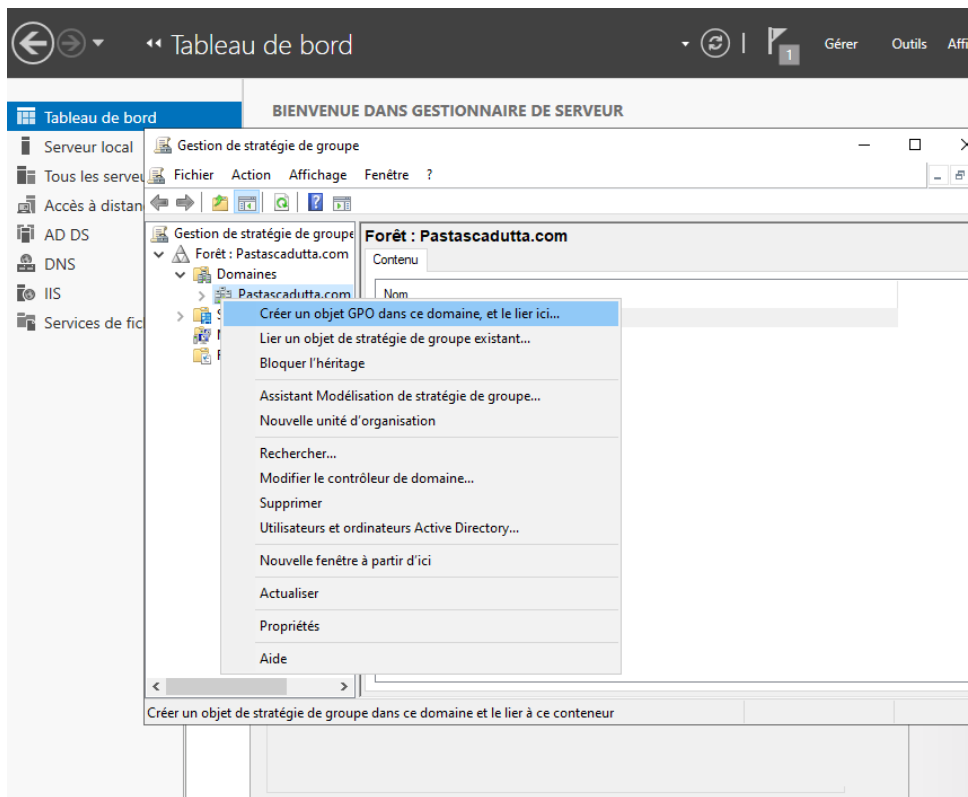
«« Tableau de bord

1

Gérer Outils Affi

Tableau de bord
Serveur local
Tous les serveu
Accès à distan
AD DS
DNS
IIS
Services de fic

BIENVENUE DANS GESTIONNAIRE DE SERVEUR

Gestion de stratégie de groupe

Fichier Action Affichage Fenêtre ?

Gestion de stratégie de groupe
Forêt : Pastascadutta.com
Domaines
Pastascadutta.com

Forêt : Pastascadutta.com

Contenu

Nom

Créer un objet GPO dans ce domaine, et le lier ici...
Lier un objet de stratégie de groupe existant...
Bloquer l'héritage
Assistant Modélisation de stratégie de groupe...
Nouvelle unité d'organisation
Rechercher...
Modifier le contrôleur de domaine...
Supprimer
Utilisateurs et ordinateurs Active Directory...
Nouvelle fenêtre à partir d'ici
Actualiser
Propriétés
Aide

Créer un objet de stratégie de groupe dans ce domaine et le lier à ce conteneur